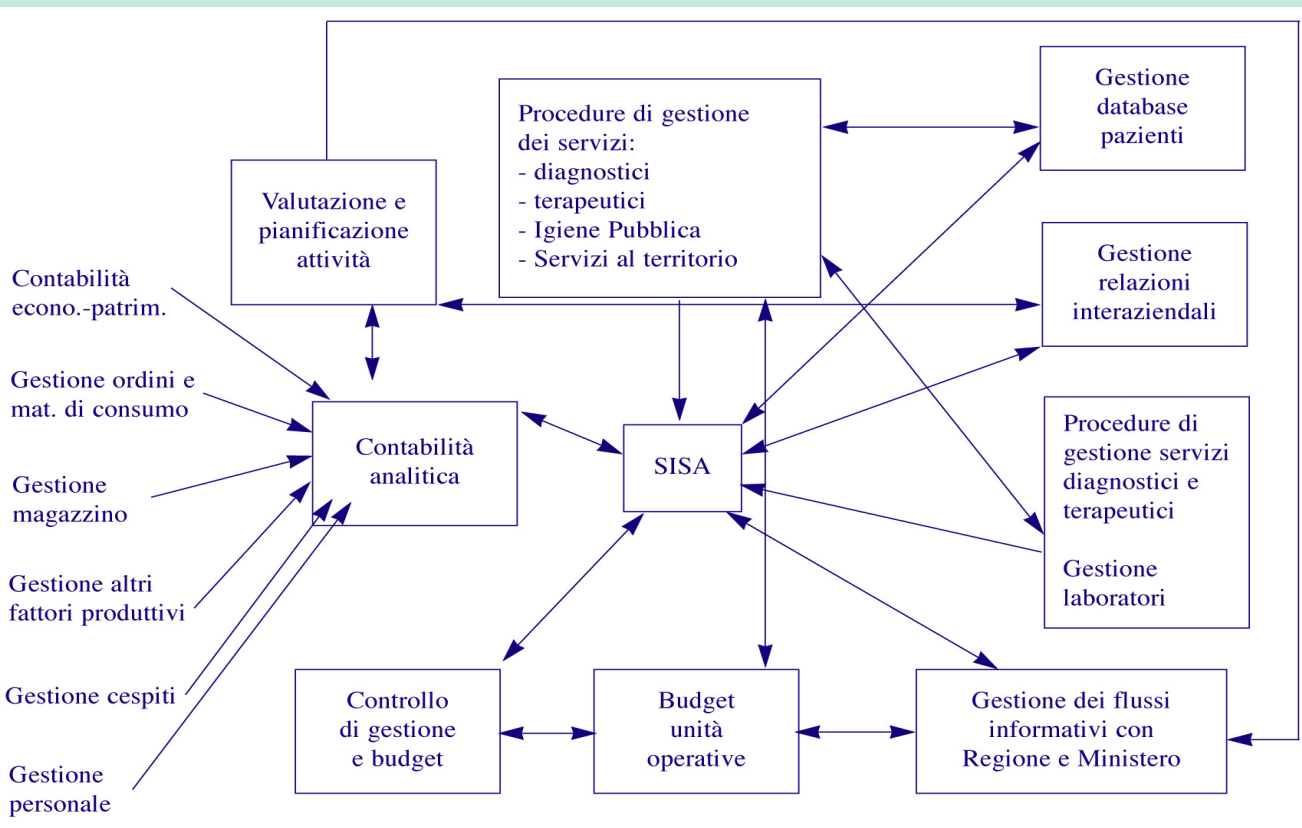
Valutazione e pianificazione attività

Procedure di gestione dei servizi:
- diagnostici
- terapeutici
- Igiene Pubblica
- Servizi al territorio

Gestione database pazienti

Gestione relazioni interaziendali

Contabilità econo.-patrim.

Gestione ordini e mat. di consumo

Gestione magazzino

Gestione altri fattori produttivi

Gestione cespiti

Gestione personale

Contabilità analitica

SISA

Procedure di gestione servizi diagnostici e terapeutici

Gestione laboratori

Controllo di gestione e budget

Budget unità operative

Gestione dei flussi informativi con Regione e Ministero